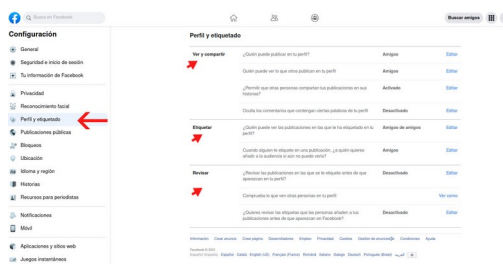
Q Busca en Facebook

Buscar amigos

Configuración

General
Seguridad e inicio de sesión
Tu información de Facebook
Privacidad
Reconocimiento facial
Perfil y etiquetado
Publicaciones públicas
Bloqueos
Ubicación
Idioma y región
Historias
Recursos para periodistas
Notificaciones
Móvil
Aplicaciones y sitios web
Juegos instantáneos

Perfil y etiquetado

| | | | |
|---|---|---|---|
| Ver y compartir | ¿Quién puede publicar en tu perfil? | Amigos | Editar |
| | ¿Quién puede ver lo que otros publican en tu perfil? | Amigos | Editar |
| | ¿Permitir que otras personas compartan tus publicaciones en sus historias? | Activado | Editar |
| | Oculta los comentarios que contengan ciertas palabras de tu perfil | Desactivado | Editar |
| Etiquetar | ¿Quién puede ver las publicaciones en las que se te ha etiquetado en tu perfil? | Amigos de amigos | Editar |
| | Cuando alguien te etiqueta en una publicación, ¿a quién quieres añadir a la audiencia si aún no puede verla? | Amigos | Editar |
| Revisar | ¿Revisar las publicaciones en las que se te etiqueta antes de que aparezcan en tu perfil? | Desactivado | Editar |
| | Comprueba lo que ven otras personas en tu perfil | | Ver como |
| | ¿Quieres revisar las etiquetas que las personas añaden a tus publicaciones antes de que aparezcan en Facebook? | Desactivado | Editar |

Información Crear anuncio Crear página Desarrolladores Empleo Privacidad Cookies Gestión de anuncios Condiciones Ayuda

Facebook © 2021
Español (España) English (US) Català Français (France) Română Italiano Galego Deutsch Português (Brasil) العربية